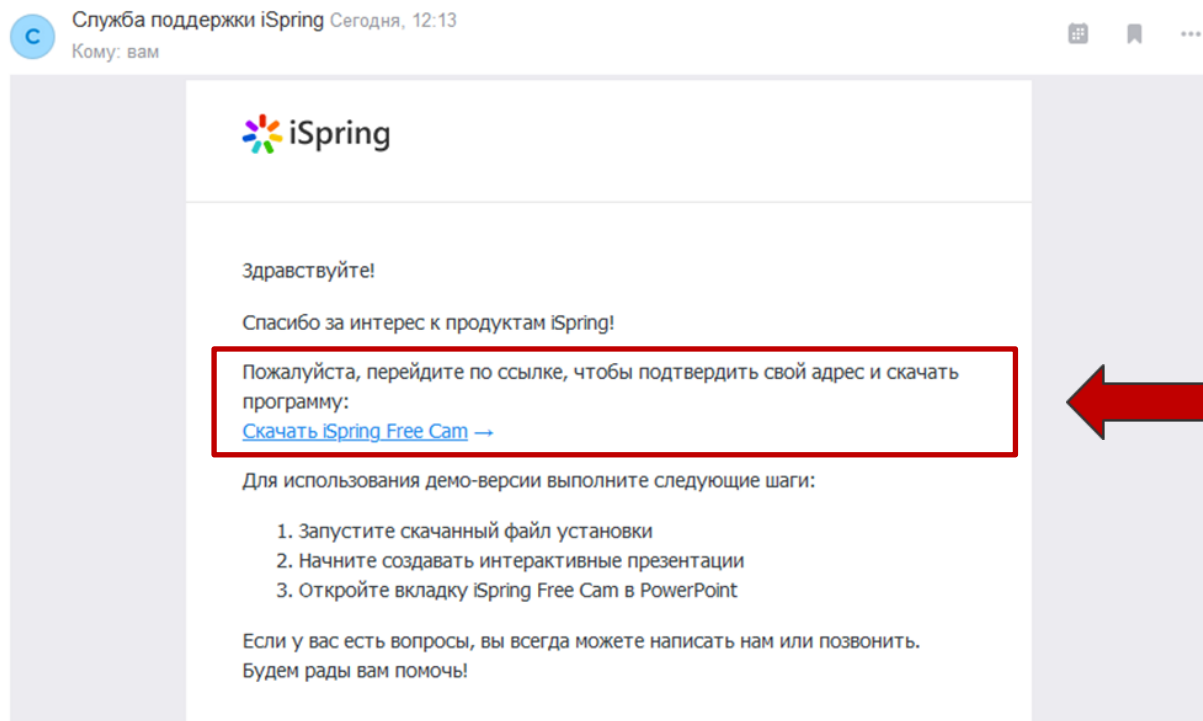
С

Служба поддержки iSpring Сегодня, 12:13
Кому: вам

iSpring

Здравствуйте!

Спасибо за интерес к продуктам iSpring!

Пожалуйста, перейдите по ссылке, чтобы подтвердить свой адрес и скачать программу:
Скачать iSpring Free Cam →

Для использования демо-версии выполните следующие шаги:

1. Запустите скачанный файл установки
2. Начните создавать интерактивные презентации
3. Откройте вкладку iSpring Free Cam в PowerPoint

Если у вас есть вопросы, вы всегда можете написать нам или позвонить.
Будем рады вам помочь!